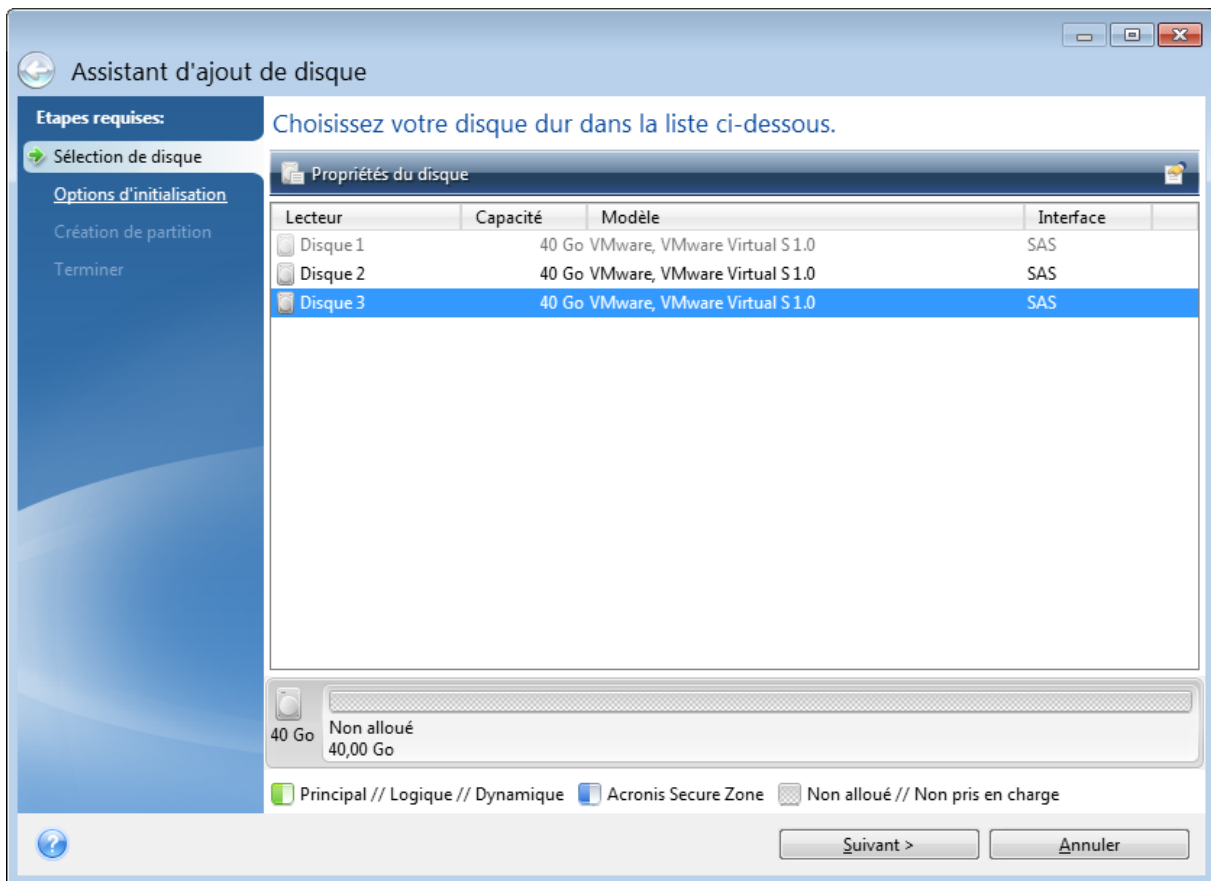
Assistant d'ajout de disque

Etapes requises:
Sélection de disque
Options d'initialisation
Création de partition
Terminer

Choisissez votre disque dur dans la liste ci-dessous.

Propriétés du disque

| Lecteur | Capacité | Modèle | Interface |
|---|---|---|---|
| Disque 1 | 40 Go | VMware, VMware Virtual S 1.0 | SAS |
| Disque 2 | 40 Go | VMware, VMware Virtual S 1.0 | SAS |
| Disque 3 | 40 Go | VMware, VMware Virtual S 1.0 | SAS |

40 Go
Non alloué
40,00 Go

Principal // Logique // Dynamique
Acronis Secure Zone
Non alloué // Non pris en charge

Suivant >
Annuler